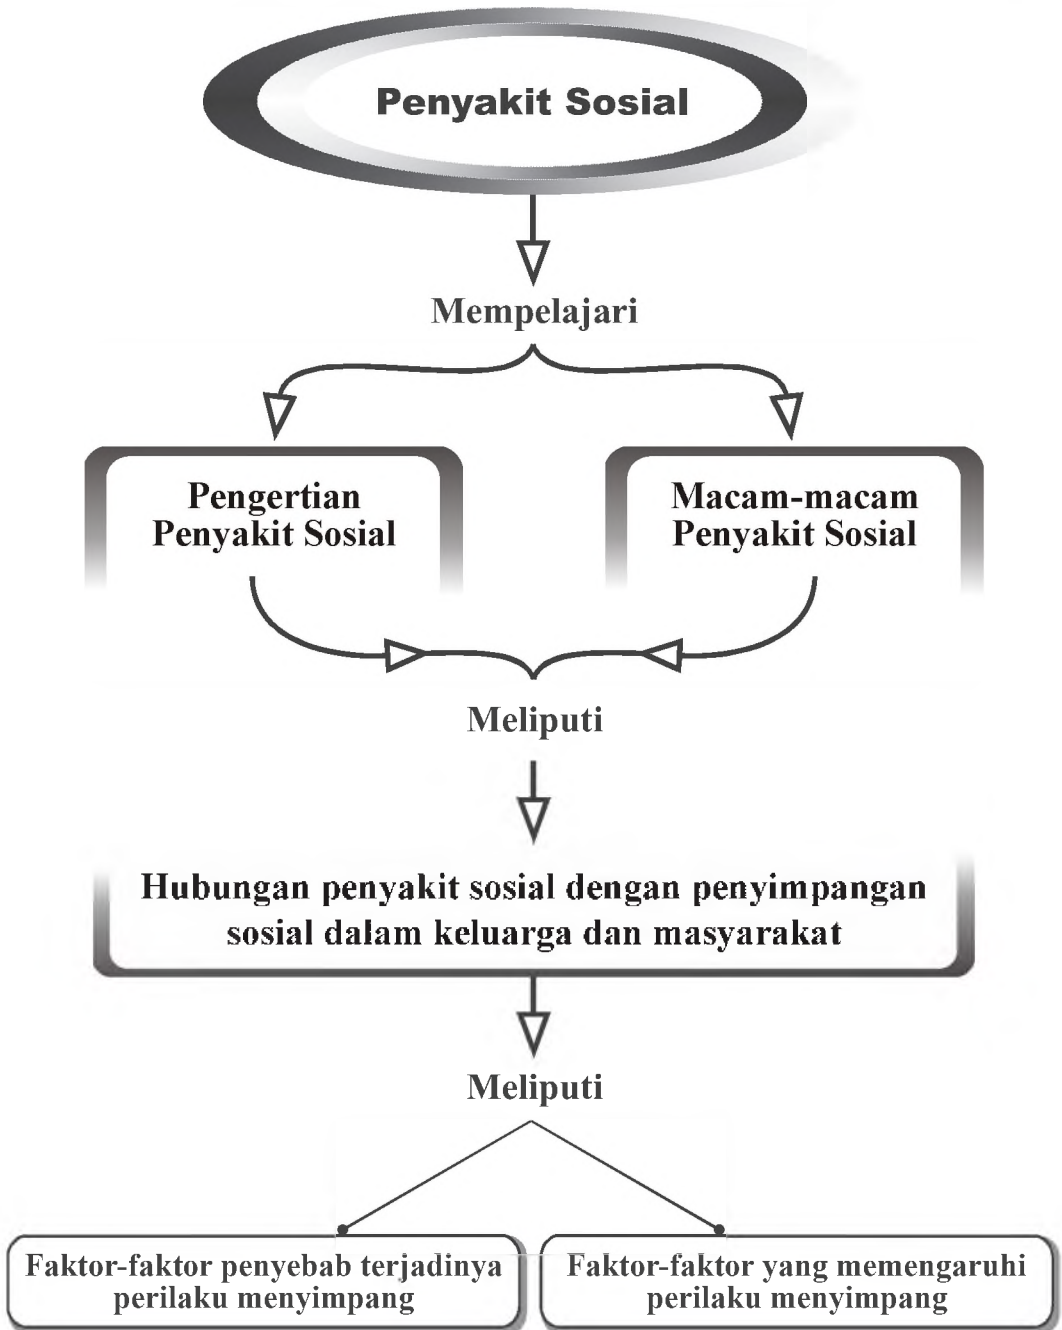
Penyakit Sosial

Mempelajari

Pengertian Penyakit Sosial

Macam-macam Penyakit Sosial

Meliputi

Hubungan penyakit sosial dengan penyimpangan sosial dalam keluarga dan masyarakat

Meliputi

Faktor-faktor penyebab terjadinya perilaku menyimpang

Faktor-faktor yang memengaruhi perilaku menyimpang